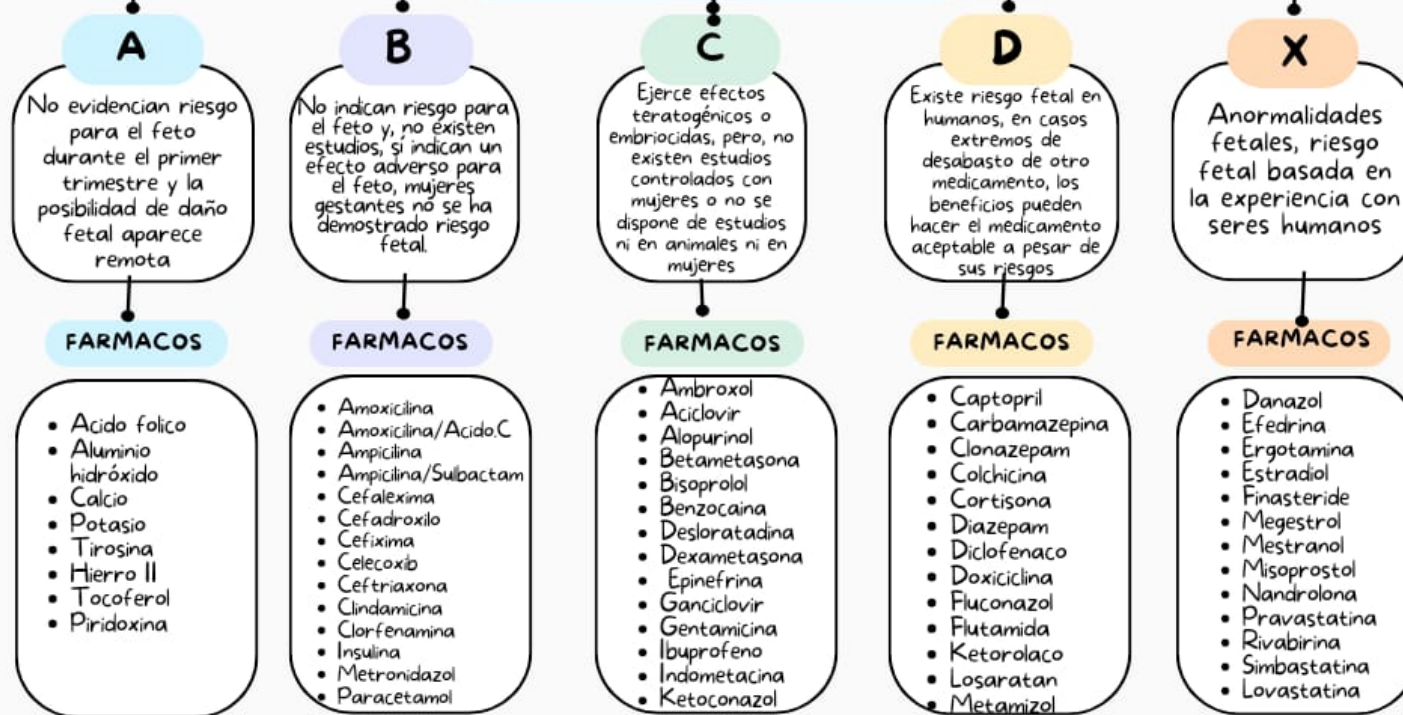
A

No evidencian riesgo para el feto durante el primer trimestre y la posibilidad de daño fetal aparece remota

FARMACOS

- Acido folico
- Aluminio hidróxido
- Calcio
- Potasio
- Tirosina
- Hierro II
- Tocoferol
- Piridoxina

B

No indican riesgo para el feto y, no existen estudios, si indican un efecto adverso para el feto, mujeres gestantes no se ha demostrado riesgo fetal.

FARMACOS

- Amoxicilina
- Amoxicilina/Acido.C
- Ampicilina
- Ampicilina/Sulbactam
- Cefalexima
- Cefadroxilo
- Cefixima
- Celecoxib
- Ceftriaxona
- Clindamicina
- Clorfenamina
- Insulina
- Metronidazol
- Paracetamol

C

Ejerce efectos teratogénicos o embriocidas, pero, no existen estudios controlados con mujeres o no se dispone de estudios ni en animales ni en mujeres

FARMACOS

- Ambroxol
- Aciclovir
- Alopurinol
- Betametasona
- Bisoprolol
- Benzocaina
- Desloratadina
- Dexametasona
- Epinefrina
- Ganciclovir
- Gentamicina
- Ibuprofeno
- Indometacina
- Ketoconazol

D

Existe riesgo fetal en humanos, en casos extremos de desabasto de otro medicamento, los beneficios pueden hacer el medicamento aceptable a pesar de sus riesgos

FARMACOS

- Captopril
- Carbamazepina
- Clonazepam
- Colchicina
- Cortisona
- Diazepam
- Diclofenaco
- Doxiciclina
- Fluconazol
- Flutamida
- Ketorolaco
- Losaratan
- Metamizol

X

Anormalidades fetales, riesgo fetal basada en la experiencia con seres humanos

FARMACOS

- Danazol
- Efedrina
- Ergotamina
- Estradiol
- Finasteride
- Megestrol
- Mestranol
- Misoprostol
- Nandrolona
- Pravastatina
- Rivabirina
- Simbastatina
- Lovastatina